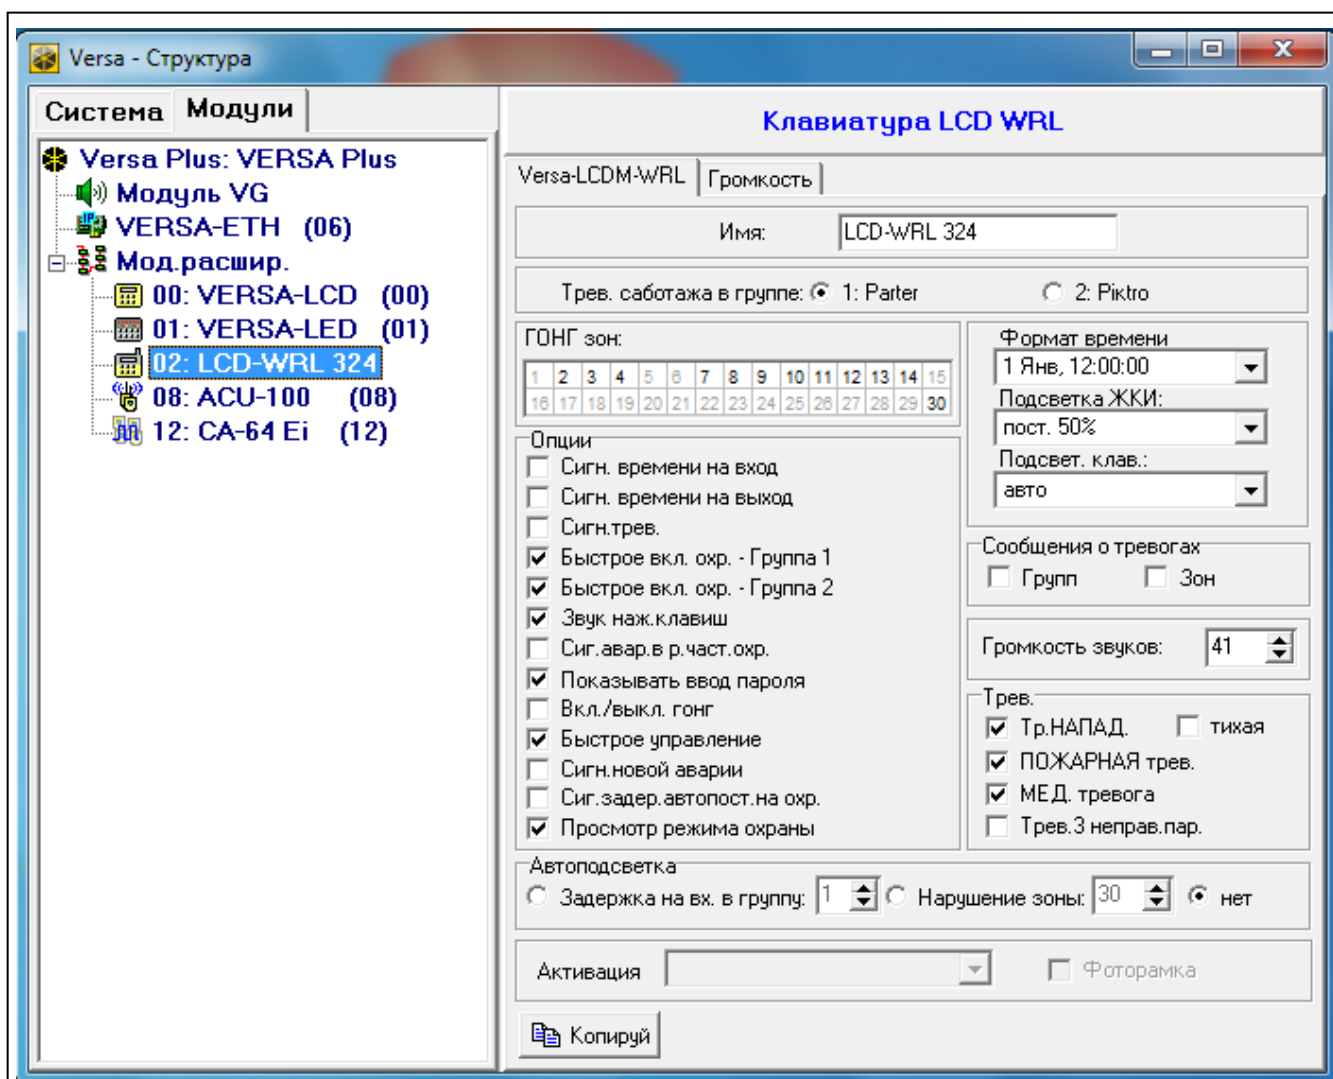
Versa - Структура

Система Модули

Versa Plus: VERSA Plus
Модуль VG
VERSA-ETH (06)
Мод.расшир.
00: VERSA-LCD (00)
01: VERSA-LED (01)
02: LCD-WRL 324
08: ACU-100 (08)
12: CA-64 Ei (12)

Клавиатура LCD WRL

Versa-LCDM-WRL | Громкость

Имя: LCD-WRL 324

Трев. саботажа в группе: 1: Parter 2: Piktro

ГОНГ зон:

| 1 | 2 | 3 | 4 | 5 | 6 | 7 | 8 | 9 | 10 | 11 | 12 | 13 | 14 | 15 |
|---|---|---|---|---|---|---|---|---|---|---|---|---|---|---|
| 16 | 17 | 18 | 19 | 20 | 21 | 22 | 23 | 24 | 25 | 26 | 27 | 28 | 29 | 30 |

Формат времени
1 Янв, 12:00:00
Подсветка ЖКИ:
пост. 50%
Подсвет. клав.:
авто

Опции
Сигн. времени на вход
Сигн. времени на выход
Сигн.трев.
Быстрое вкл. охр. - Группа 1
Быстрое вкл. охр. - Группа 2
Звук наж.клавиш
Сиг.авар.в р.част.охр.
Показывать ввод пароля
Вкл./выкл. гонг
Быстрое управление
Сигн.новой аварии
Сиг.задер.автопост.на охр.
Просмотр режима охраны

Сообщения о тревогах
Групп Зон

Громкость звуков: 41

Трев.
Тр.НАПАД. тихая
ПОЖАРНАЯ трев.
МЕД. тревога
Трев.3 неправ.пар.

Автоподсветка
Задержка на вх. в группу: 1 Нарушение зоны: 30 нет

Активация Фоторамка

Копируй